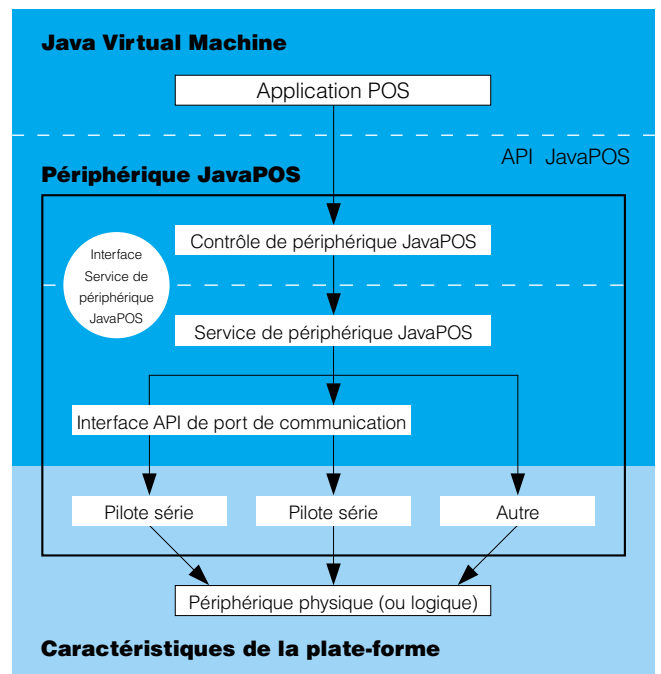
Java Virtual Machine

Application POS

API JavaPOS

Périphérique JavaPOS

Contrôle de périphérique JavaPOS

Interface Service de périphérique JavaPOS

Service de périphérique JavaPOS

Interface API de port de communication

Pilote série

Pilote série

Autre

Périphérique physique (ou logique)

Caractéristiques de la plate-forme